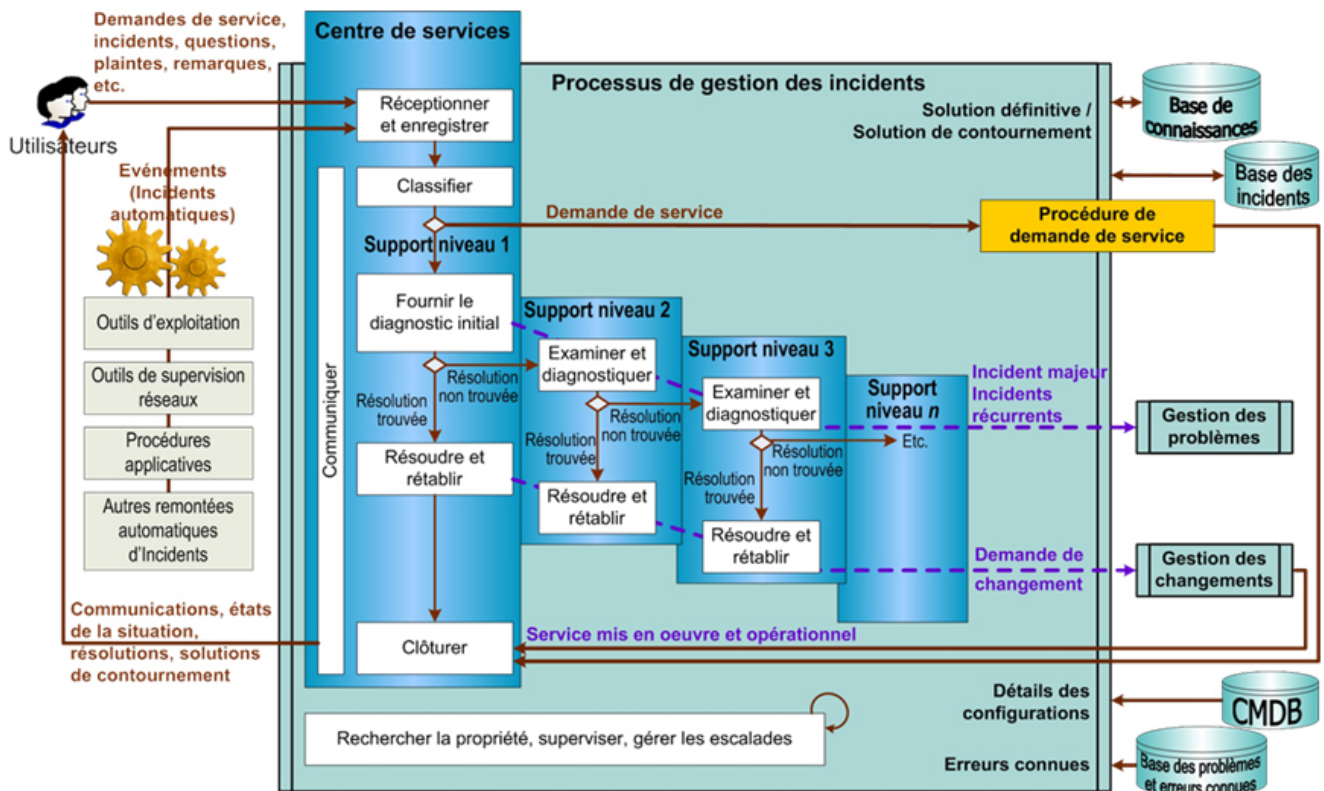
Demandes de service, incidents, questions, plaintes, remarques, etc.

Utilisateurs

Evénements (Incidents automatiques)

Outils d'exploitation

Outils de supervision réseaux

Procédures applicatives

Autres remontées automatiques d'Incidents

Communications, états de la situation, résolutions, solutions de contournement

Centre de services

Processus de gestion des incidents

Réceptionner et enregistrer

Classifier

Support niveau 1

Fournir le diagnostic initial

Communiquer

Résolution trouvée

Résolution non trouvée

Résoudre et rétablir

Clôturer

Support niveau 2

Examiner et diagnostiquer

Résolution trouvée

Résolution non trouvée

Résoudre et rétablir

Support niveau 3

Examiner et diagnostiquer

Résolution trouvée

Résolution non trouvée

Résoudre et rétablir

Support niveau $n$

Etc.

Demande de service

Procédure de demande de service

Solution définitive / Solution de contournement

Base de connaissances

Base des incidents

Incident majeur Incidents récurrents

Gestion des problèmes

Demande de changement

Gestion des changements

Service mis en oeuvre et opérationnel

Détails des configurations

CMDB

Erreurs connues

Base des problèmes et erreurs connues

Rechercher la propriété, superviser, gérer les escalades